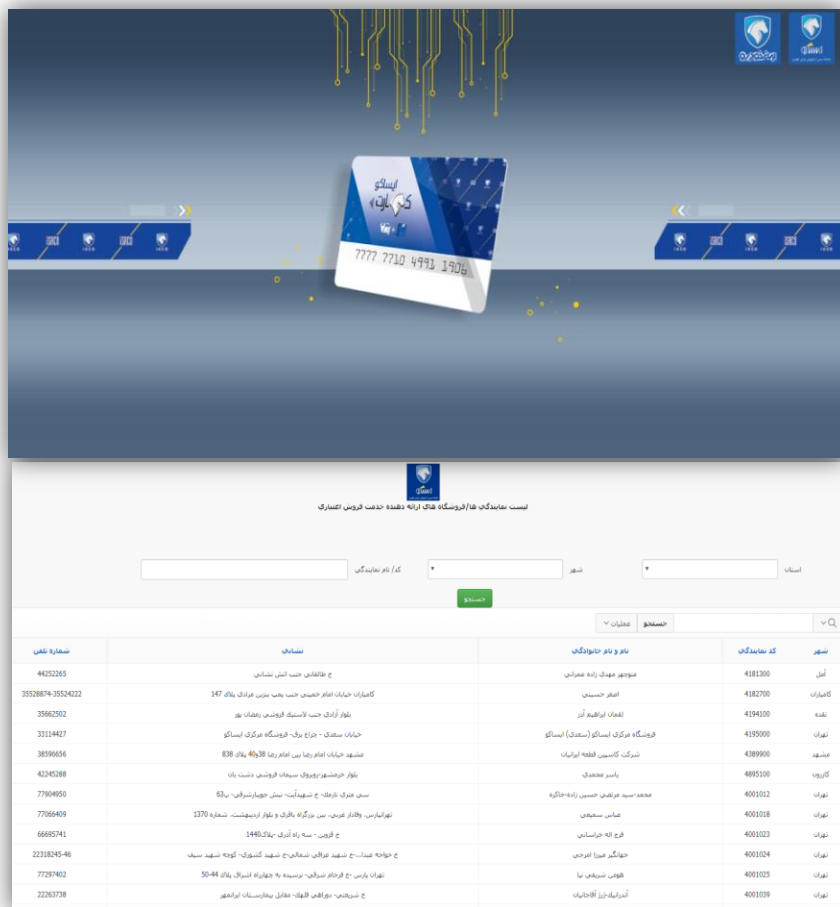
ایساکو
کارت
7777 7710 4991 1906

لیست نمایندگی ها/فروشگاه های ارائه دهنده خدمت فروش اعتباری

استان
شهر
کد/ نام نمایندگی
جستجو

جستجو
عملیات

| شهر | کد نمایندگی | نام و نام خانوادگی | نشانی | شماره تلفن |
|---|---|---|---|---|
| آمل | 4181300 | منوچهر مهدی زاده عمرانی | خ طالقانی جنب اتش نشانی | 44252265 |
| کامیاران | 4182700 | اصغر حسینی | کامیاران خیابان امام خمینی جنب پمپ بنزین مرادی پلاک 147 | 35528874-35524222 |
| نقده | 4194100 | لقمان ابراهیم آذر | بلوار آزادی جنب لاستیک فروشی رمضان پور | 35662502 |
| تهران | 4195000 | فروشگاه مرکزی ایساکو (سعدی) ایساکو | خیابان سعدی - چراغ برق- فروشگاه مرکزی ایساکو | 33114427 |
| مشهد | 4389900 | شرکت کاسپین قطعه ایرانیان | مشهد خیابان امام رضا بین امام رضا 38و40 پلاک 838 | 38596656 |
| کازرون | 4895100 | یاسر محمدی | بلوار خرمشهر-روبروی سیمان فروشی دشت بان | 42245288 |
| تهران | 4001012 | محمد-سید مرتضی حسین زاده-جاکره | سی متری نارمک- خ شهیدآیت- نبش خوبیارشرقی- پ63 | 77904950 |
| تهران | 4001018 | عباس سمیعی | تهرانپارس، وفادار غربی، بین بزرگراه باقری و بلوار اردیبهشت، شماره 1370 | 77066409 |
| تهران | 4001023 | فرج اله خراسانی | خ قزوین - سه راه آذری -پلاک1440 | 66695741 |
| تهران | 4001024 | جهانگیر میرزا امرجی | خ خواجه عبدا...-خ شهید عراقی شمالی-خ شهید کشوری- کوچه شهید سیف | 22318245-46 |
| تهران | 4001025 | هومن شریفی نیا | تهران پارس -خ فرجام شرقی- نرسیده به چهارراه اتیرال پلاک 44-50 | 77297402 |
| تهران | 4001039 | آندرانیک-ژرژ آقاجانیان | خ شریعتی- دوراهی قلهک- مقابل بیمارستان ایرانمهر | 22263738 |